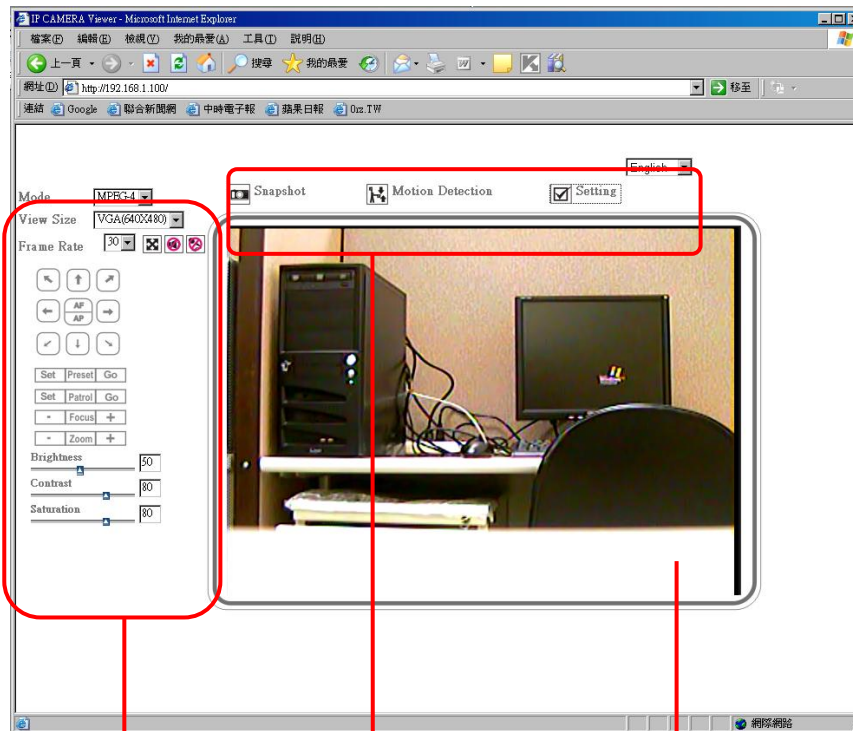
IP CAMERA Viewer - Microsoft Internet Explorer

檔案(F) 編輯(E) 檢視(V) 我的最愛(A) 工具(T) 說明(H)

上一頁 搜尋 我的最愛

網址(D) http://192.168.1.100/ 移至

連結 Google 聯合新聞網 中時電子報 蘋果日報 0rz.TW

English

Mode MPEG-4
View Size VGA(640X480)
Frame Rate 30

Snapshot Motion Detection Setting

AF
AP

Set Preset Go
Set Patrol Go
- Focus +
- Zoom +

Brightness 50
Contrast 80
Saturation 80

網際網路